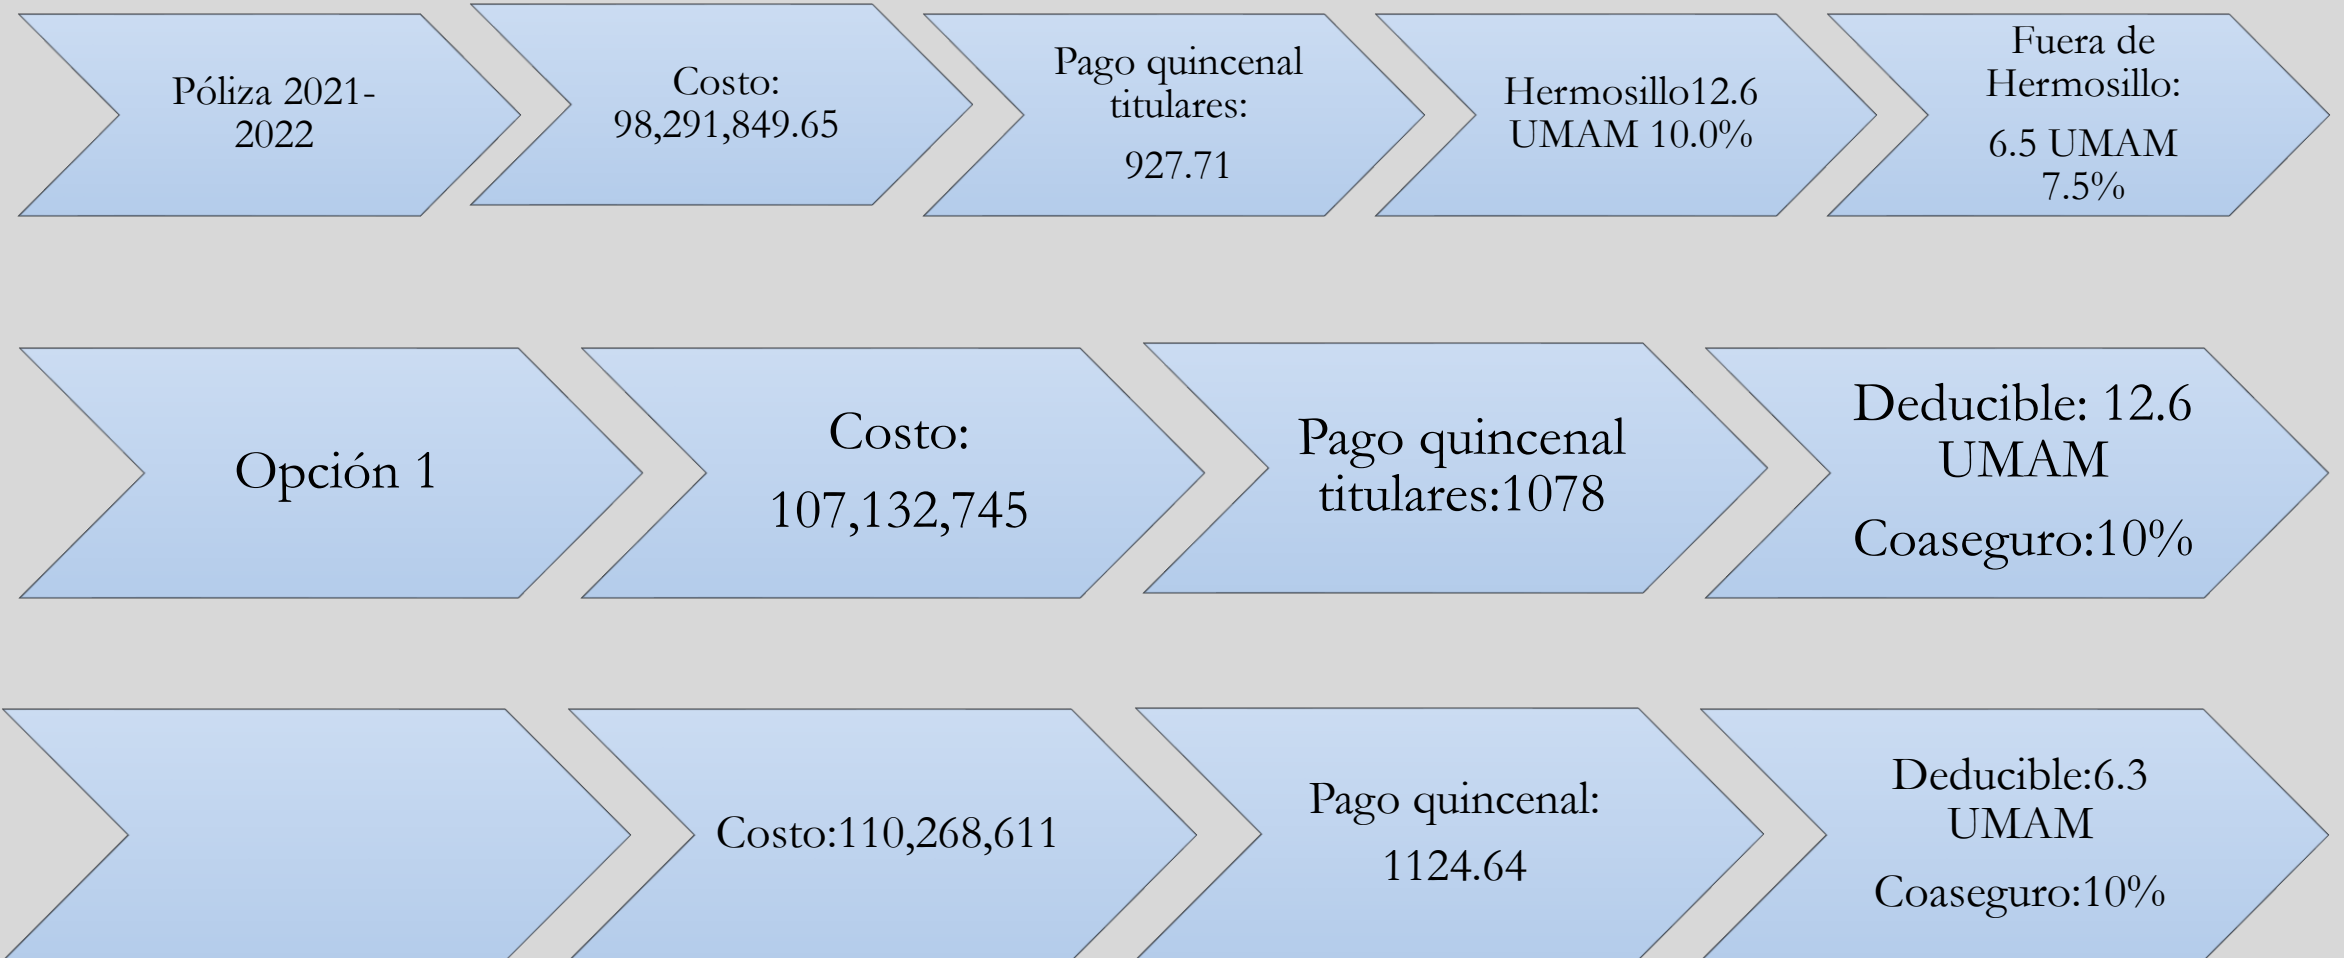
Póliza 2021-2022

Costo: 98,291,849.65

Pago quincenal titulares:

927.71

Hermosillo12.6 UMAM 10.0%

Fuera de Hermosillo:

6.5 UMAM 7.5%

Opción 1

Costo:

107,132,745

Pago quincenal titulares:1078

Deducible: 12.6 UMAM

Coaseguro:10%

Costo:110,268,611

Pago quincenal:

1124.64

Deducible:6.3 UMAM

Coaseguro:10%